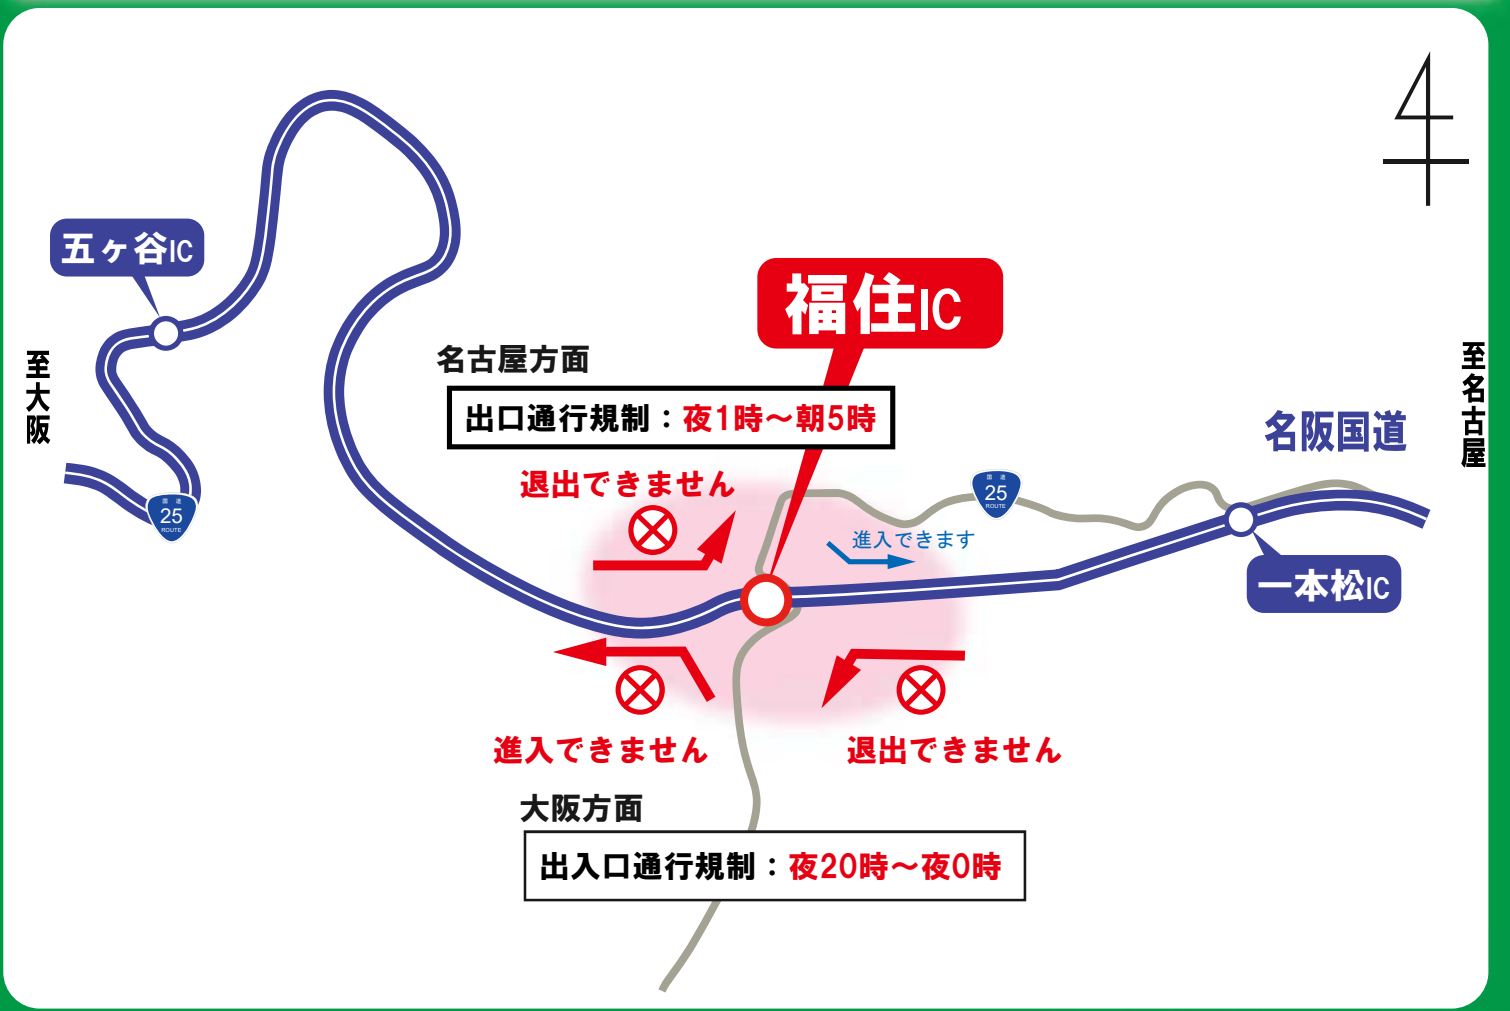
五ヶ谷IC

至大阪

25

福住IC

名古屋方面

出口通行規制：夜1時～朝5時

退出できません

25

進入できます

名阪国道

至名古屋

一本松IC

進入できません

退出できません

大阪方面

出入口通行規制：夜20時～夜0時